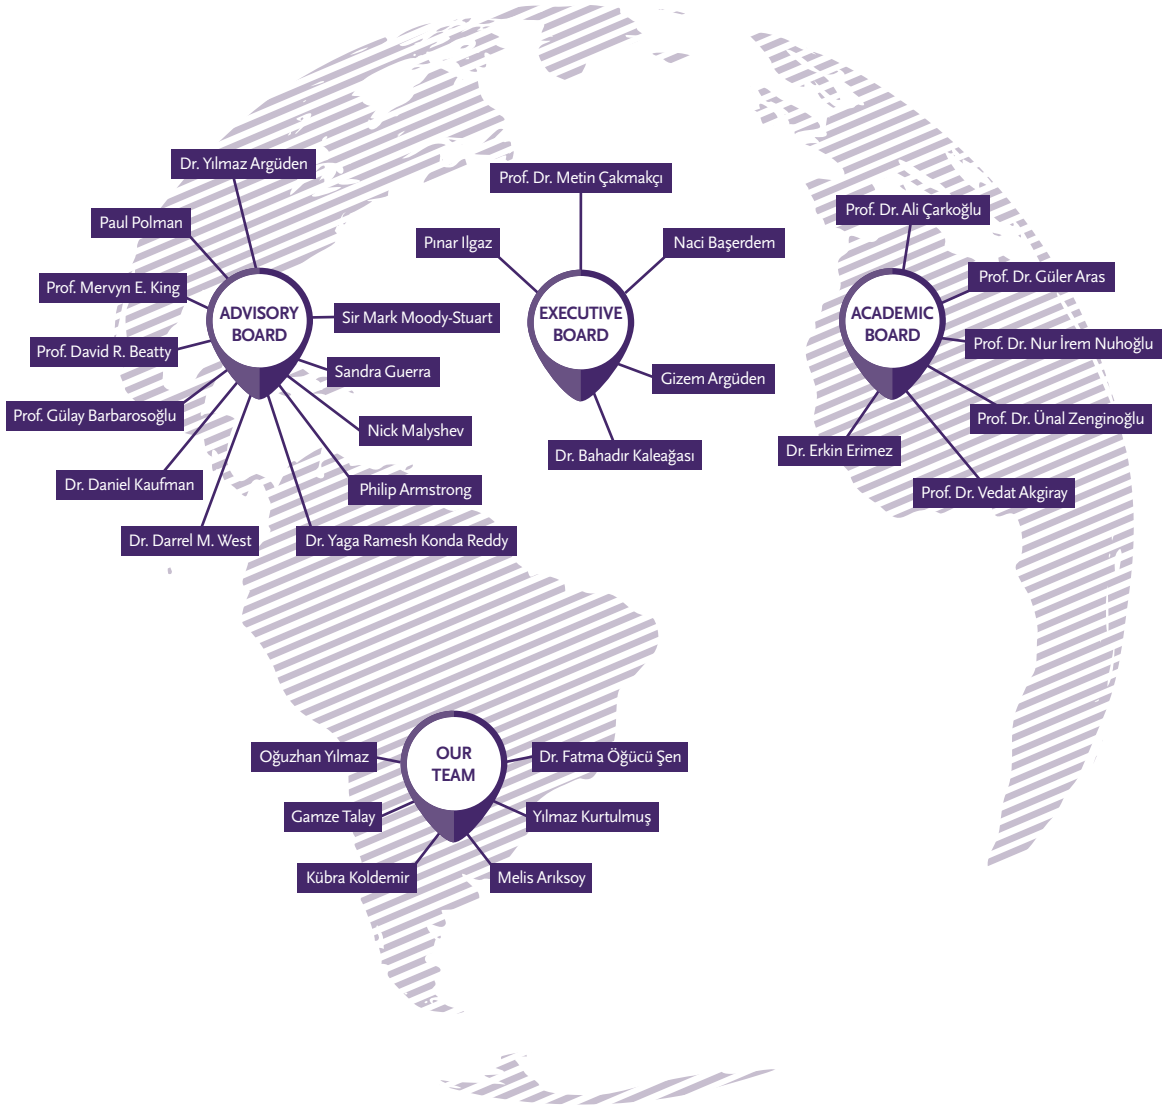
ADVISORY BOARD

Dr. Yılmaz Argüden

Paul Polman

Prof. Mervyn E. King

Prof. David R. Beatty

Prof. Gülay Barbarosoğlu

Dr. Daniel Kaufman

Dr. Darrel M. West

Sir Mark Moody-Stuart

Sandra Guerra

Nick Malyshev

Philip Armstrong

Dr. Yaga Ramesh Konda Reddy

EXECUTIVE BOARD

Prof. Dr. Metin Çakmakçı

Pınar Ilgaz

Naci Başerdem

Gizem Argüden

Dr. Bahadır Kaleağası

ACADEMIC BOARD

Prof. Dr. Ali Çarkoğlu

Prof. Dr. Güler Aras

Prof. Dr. Nur İrem Nuhoğlu

Prof. Dr. Ünal Zenginoğlu

Dr. Erkin Erimez

Prof. Dr. Vedat Akgiray

OUR TEAM

Oğuzhan Yılmaz

Gamze Talay

Kübra Koldemir

Dr. Fatma Öğücü Şen

Yılmaz Kurtulmuş

Melis Arıksoy